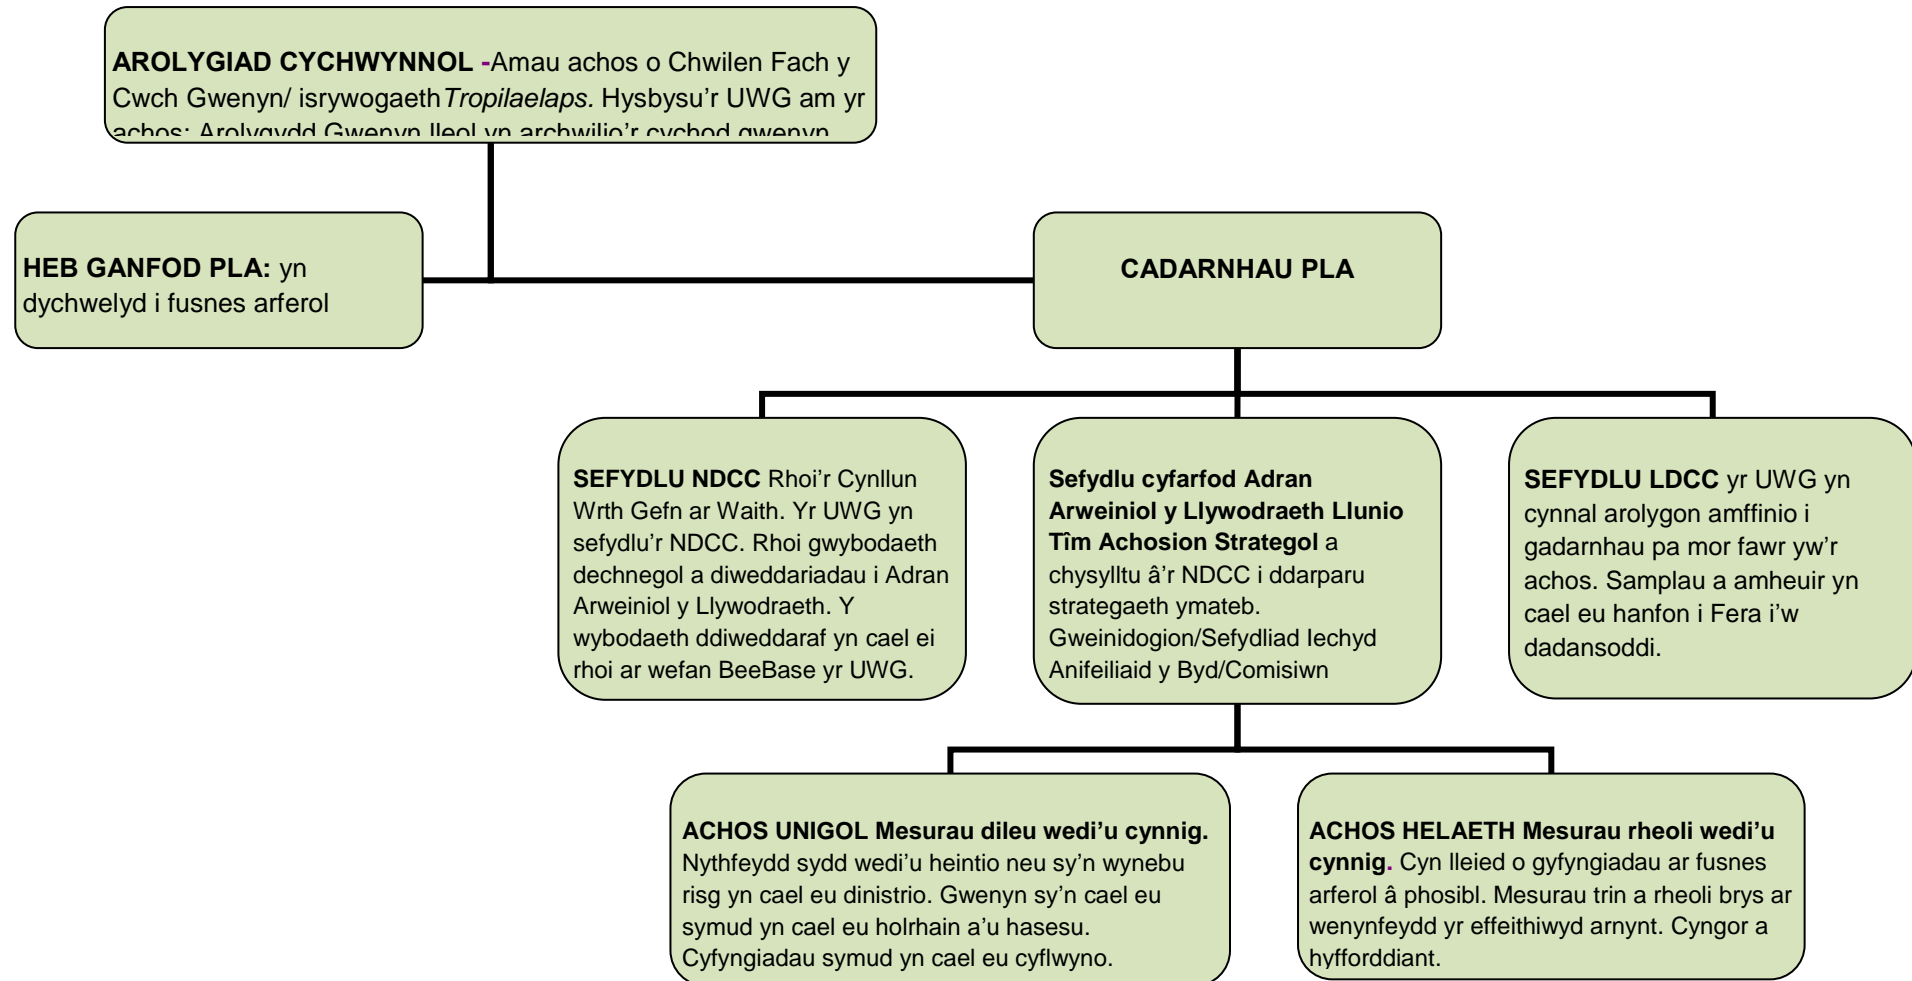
**AROLYGIAD CYCHWYNNOL -**Amau achos o Chwilen Fach y Cwch Gwenyn/ isrywogaeth *Tropilaelaps.* Hysbysu'r UWG am yr achos; Arolygydd Gwenyn lleol yn archwilio'r cychod gwenyn

**HEB GANFOD PLA:** yn dychwelyd i fusnes arferol

**CADARNHAU PLA**

**SEFYDLU NDCC** Rhoi'r Cynllun Wrth Gefn ar Waith. Yr UWG yn sefydlu'r NDCC. Rhoi gwybodaeth dechnegol a diweddariadau i Adran Arweiniol y Llywodraeth. Y wybodaeth ddiweddaraf yn cael ei rhoi ar wefan BeeBase yr UWG.

**Sefydlu cyfarfod Adran Arweiniol y Llywodraeth Llunio Tîm Achosion Strategol** a chysylltu â'r NDCC i ddarparu strategaeth ymateb. Gweinidogion/Sefydliad Iechyd Anifeiliaid y Byd/Comisiwn

**SEFYDLU LDCC** yr UWG yn cynnal arolygon amffinio i gadarnhau pa mor fawr yw'r achos. Samplau a amheuir yn cael eu hanfon i Fera i'w dadansoddi.

**ACHOS UNIGOL Mesurau dileu wedi'u cynnig.** Nythfeydd sydd wedi'u heintio neu sy'n wynebu risg yn cael eu dinistrio. Gwenyn sy'n cael eu symud yn cael eu holrhain a'u hasesu. Cyfyngiadau symud yn cael eu cyflwyno.

**ACHOS HELAETH Mesurau rheoli wedi'u cynnig.** Cyn lleied o gyfyngiadau ar fusnes arferol â phosibl. Mesurau trin a rheoli brys ar wenynfeydd yr effeithiwyd arnynt. Cyngor a hyfforddiant.